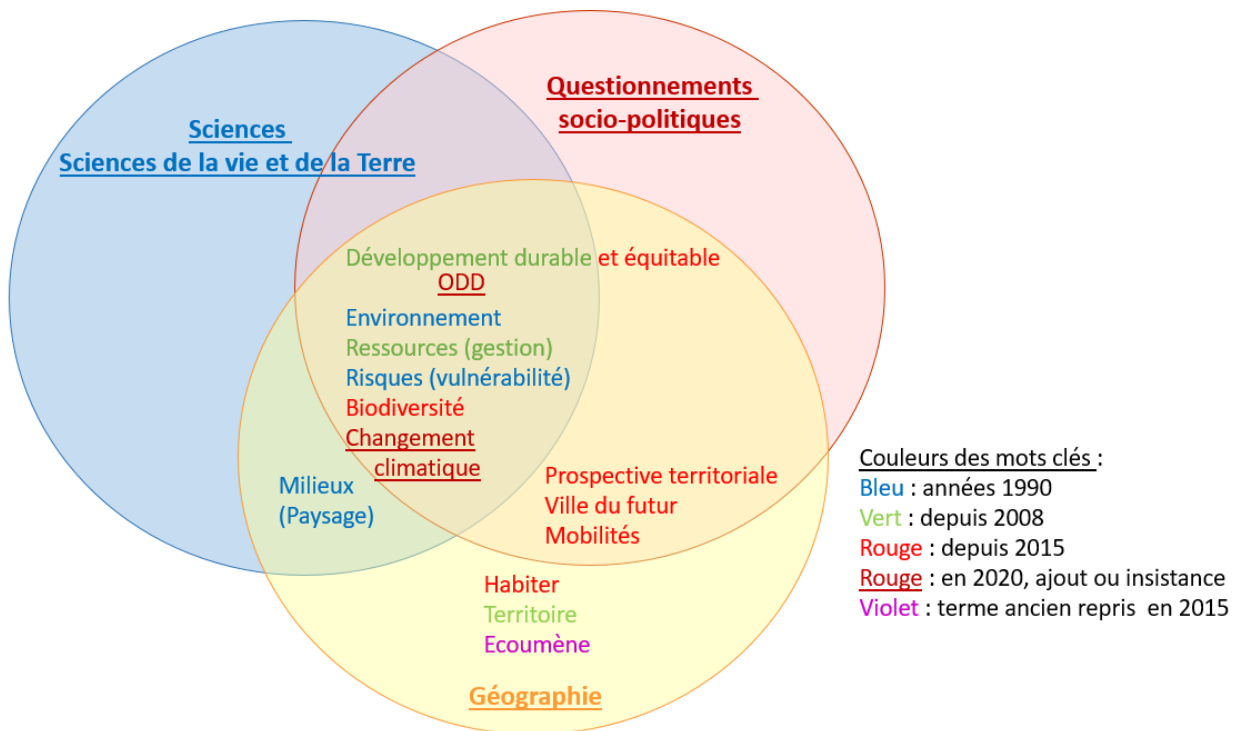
Sciences
Sciences de la vie et de la Terre

Questionnements socio-politiques

Développement durable et équitable
ODD
Environnement
Ressources (gestion)
Risques (vulnérabilité)
Biodiversité
Changement climatique

Milieux
(Paysage)

Prospective territoriale
Ville du futur
Mobilités

Habiter
Territoire
Ecoumène

Géographie

Couleurs des mots clés :
Bleu : années 1990
Vert : depuis 2008
Rouge : depuis 2015
Rouge : en 2020, ajout ou insistance
Violet : terme ancien repris en 2015